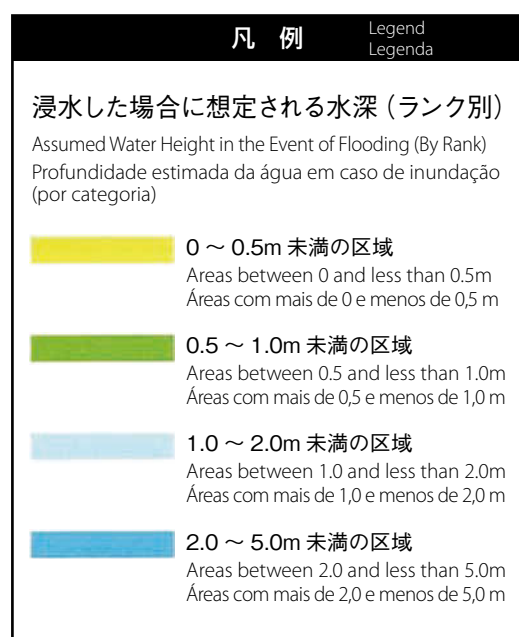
凡 例 Legend Legenda

浸水した場合に想定される水深（ランク別）

Assumed Water Height in the Event of Flooding (By Rank)
Profundidade estimada da água em caso de inundação (por categoria)

0 ～ 0.5m 未満の区域
Areas between 0 and less than 0.5m
Áreas com mais de 0 e menos de 0,5 m

0.5 ～ 1.0m 未満の区域
Areas between 0.5 and less than 1.0m
Áreas com mais de 0,5 e menos de 1,0 m

1.0 ～ 2.0m 未満の区域
Areas between 1.0 and less than 2.0m
Áreas com mais de 1,0 e menos de 2,0 m

2.0 ～ 5.0m 未満の区域
Areas between 2.0 and less than 5.0m
Áreas com mais de 2,0 e menos de 5,0 m